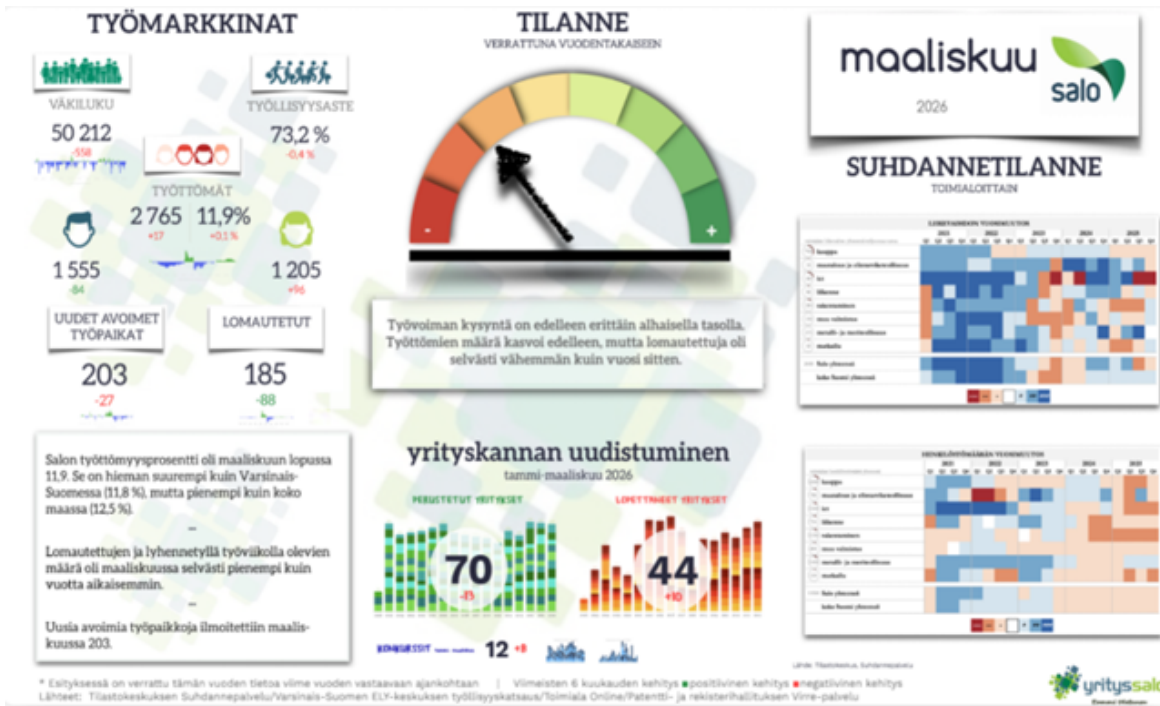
TYÖMARKKINAT

VÄKILUKU

50 212

-558

TYÖLLISYYSASTE

73,2 %

-0,4 %

TYÖTTÖMÄT

2 765

+17

11,9%

+0,1 %

1 555

-84

1 205

+96

UUDET AVOIMET TYÖPAIKAT

203

-27

LOMAUTETUT

185

-88

Salon työttömyysprosentti oli maaliskuun lopussa 11,9. Se on hieman suurempi kuin Varsinais-Suomessa (11,8 %), mutta pienempi kuin koko maassa (12,5 %).

–

Lomautettujen ja lyhennetyllä työviikolla olevien määrä oli maaliskuussa selvästi pienempi kuin vuotta aikaisemmin.

–

Uusia avoimia työpaikkoja ilmoitettiin maaliskuussa 203.

TILANNE

VERRATTUNA VUODENTAKAISEEN

-

+

Työvoiman kysyntä on edelleen erittäin alhaisella tasolla. Työttömien määrä kasvoi edelleen, mutta lomautettuja oli selvästi vähemmän kuin vuosi sitten.

yrityskannan uudistuminen

tammi-maaliskuu 2026

PERUSTETUT YRITYKSET

70

-21

LOPETTANEET YRITYKSET

44

+10

KONKURSSIT

12

+8

maaliskuu

salo

2026

SUHDANNETILANNE

TOIMIALOITTAIN

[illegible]

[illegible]

Lähde: Tilastokeskus, Suhdannepalvelu

* Esityksessä on verrattu tämän vuoden tietoa viime vuoden vastaavaan ajankohtaan | Viimeisten 6 kuukauden kehitys ■positiivinen kehitys ■negatiivinen kehitys

Lähteet: Tilastokeskuksen Suhdannepalvelu/Varsinais-Suomen ELY-keskuksen työllisyyskatsaus/Toimiala Online/Patentti- ja rekisterihallituksen Virre-palvelu

yrityssalo